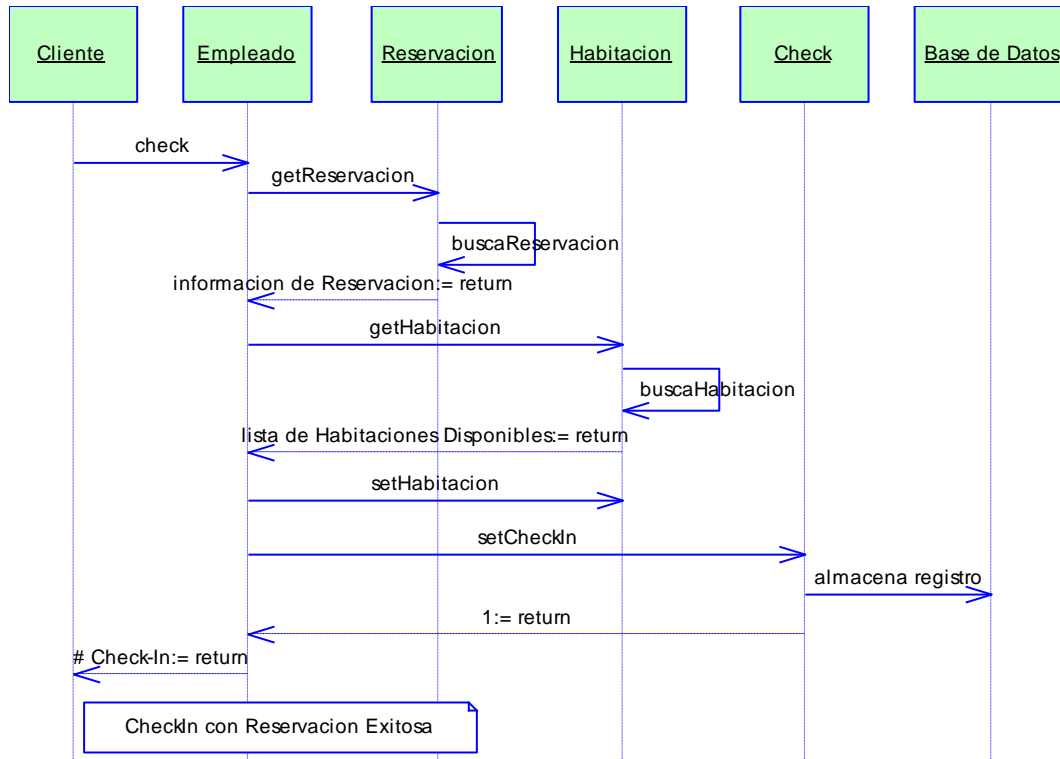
Cliente
Empleado
Reservacion
Habitacion
Check
Base de Datos

check
getReservacion
buscaReservacion
informacion de Reservacion:= return
getHabitacion
buscaHabitacion
lista de Habitaciones Disponibles:= return
setHabitacion
setCheckIn
almacena registro
1:= return
# Check-In:= return

CheckIn con Reservacion Exitosa